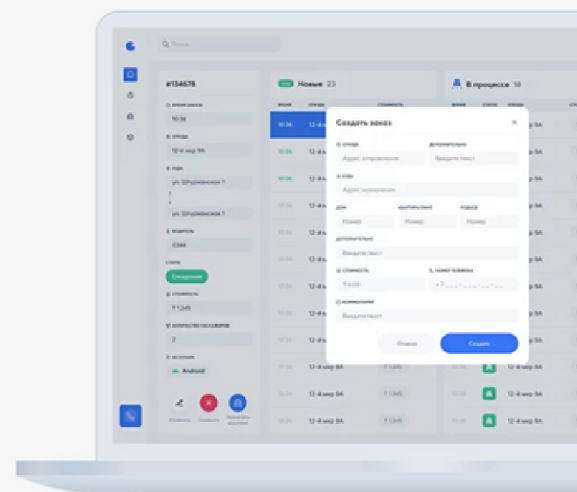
Поиск

#134678

Новые 23

В процессе 18

Создать заказ

Откуда

Дополнительно

Адрес отправления

Введите текст

Куда

Адрес назначения

Дом

Номер

Подъезд

Номер

Дополнительно

Введите текст

Стоимость

₽ 0,00

Номер телефона

+7 ___-___-__-__

Комментарий

Введите текст

Отмена

Создать

12-й мкр 9А

10:36

ул. Шпуинковская 1

Android

12-й мкр 9А